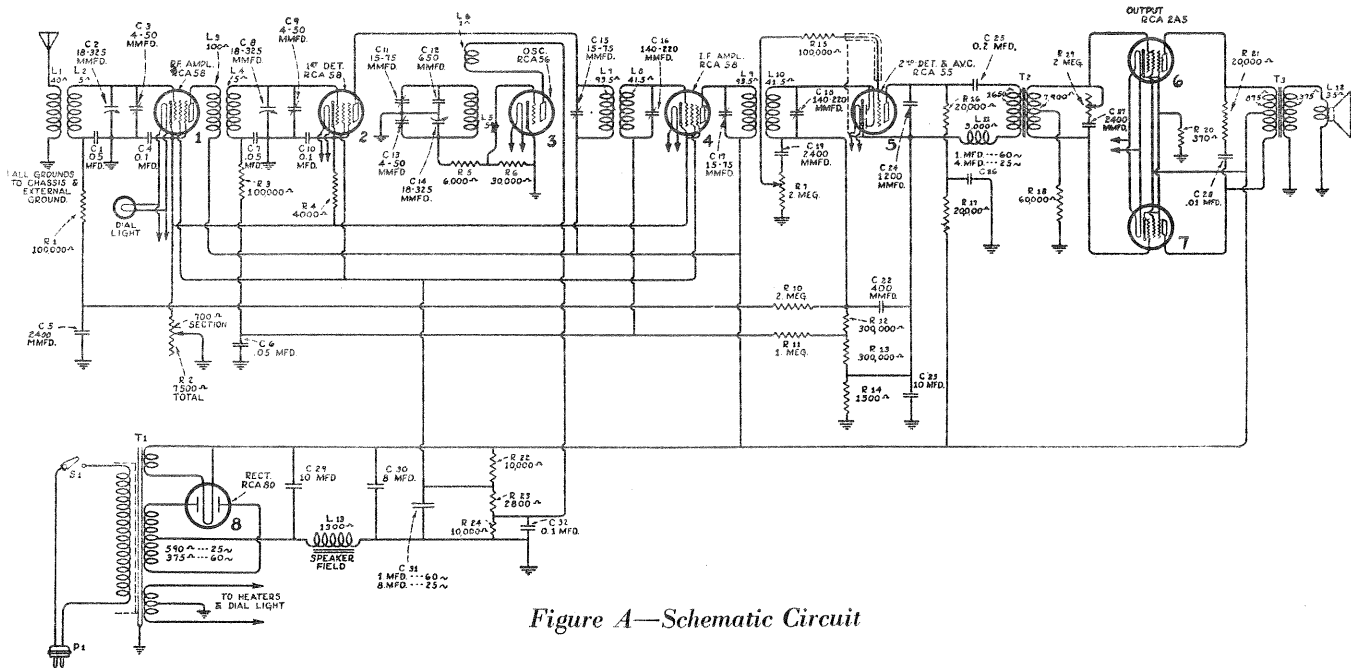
L 1 40Ω
L 2 5Ω
C 2 18-325 MMFD.
C 3 4-50 MMFD.
R.F. AMPL. RCA 58
L 3 100Ω
L 4 5Ω
C 8 18-325 MMFD.
C 9 4-50 MMFD.
1ST DET. RCA 58
L 6 3Ω
C 11 15-75 MMFD.
C 12 650 MMFD.
OSC. RCA 56
C 15 15-75 MMFD.
C 16 140-220 MMFD.
I.F. AMPL. RCA 58
L 7 93.5Ω
L 8 41.5Ω
L 9 93.5Ω
R 15 100,000Ω
L 10 41.5Ω
C 18 140-220 MMFD.
2ND DET. & A.V.C. RCA 55
C 25 0.2 MFD.
T 2
3650
7,900
R 29 2 MEG.
C 27 2400 MMFD.
OUTPUT RCA 2A5
R 21 20,000Ω
T 3
675
L 12 3.5Ω
1
2
3
4
5
6
7
8
C 1 .05 MFD.
C 4 0.1 MFD.
C 7 .05 MFD.
C 10 0.1 MFD.
C 13 4-50 MMFD.
C 14 18-325 MMFD.
L 5 5Ω
R 5 6,000Ω
R 6 30,000Ω
C 17 15-75 MMFD.
C 19 2400 MMFD.
R 7 2 MEG.
C 26 1200 MMFD.
R 16 20,000Ω
L 11 3,000Ω
1. MFD ---60~
4. MFD ---25~
C 26
R 17 200,00Ω
R 18 60,000Ω
R 20 370Ω
C 28 .01 MFD.
ALL GROUNDS TO CHASSIS & EXTERNAL GROUND.
R 1 100,000Ω
DIAL LIGHT
R 3 100000Ω
R 4 4000Ω
C 5 2400 MMFD.
700Ω SECTION
C 6 .05 MFD.
R 2 7500Ω TOTAL
R 10 2. MEG.
R 11 1. MEG.
C 22 400 MMFD.
R 12 300,000Ω
R 13 300,000Ω
R 14 1500Ω
C 23 10 MFD.
T 1
S 1
RECT. RCA 80
590Ω---25~
375Ω---60~
C 29 10 MFD
L 13 1300Ω
SPEAKER FIELD
C 30 8 MFD.
C 31
1 MFD. ---60~
8. MFD. ---25~
R 22 10,000Ω
R 23 2800Ω
R 24 10,000Ω
C 32 0.1 MFD.
TO HEATERS & DIAL LIGHT
P 1

Figure A—Schematic Circuit